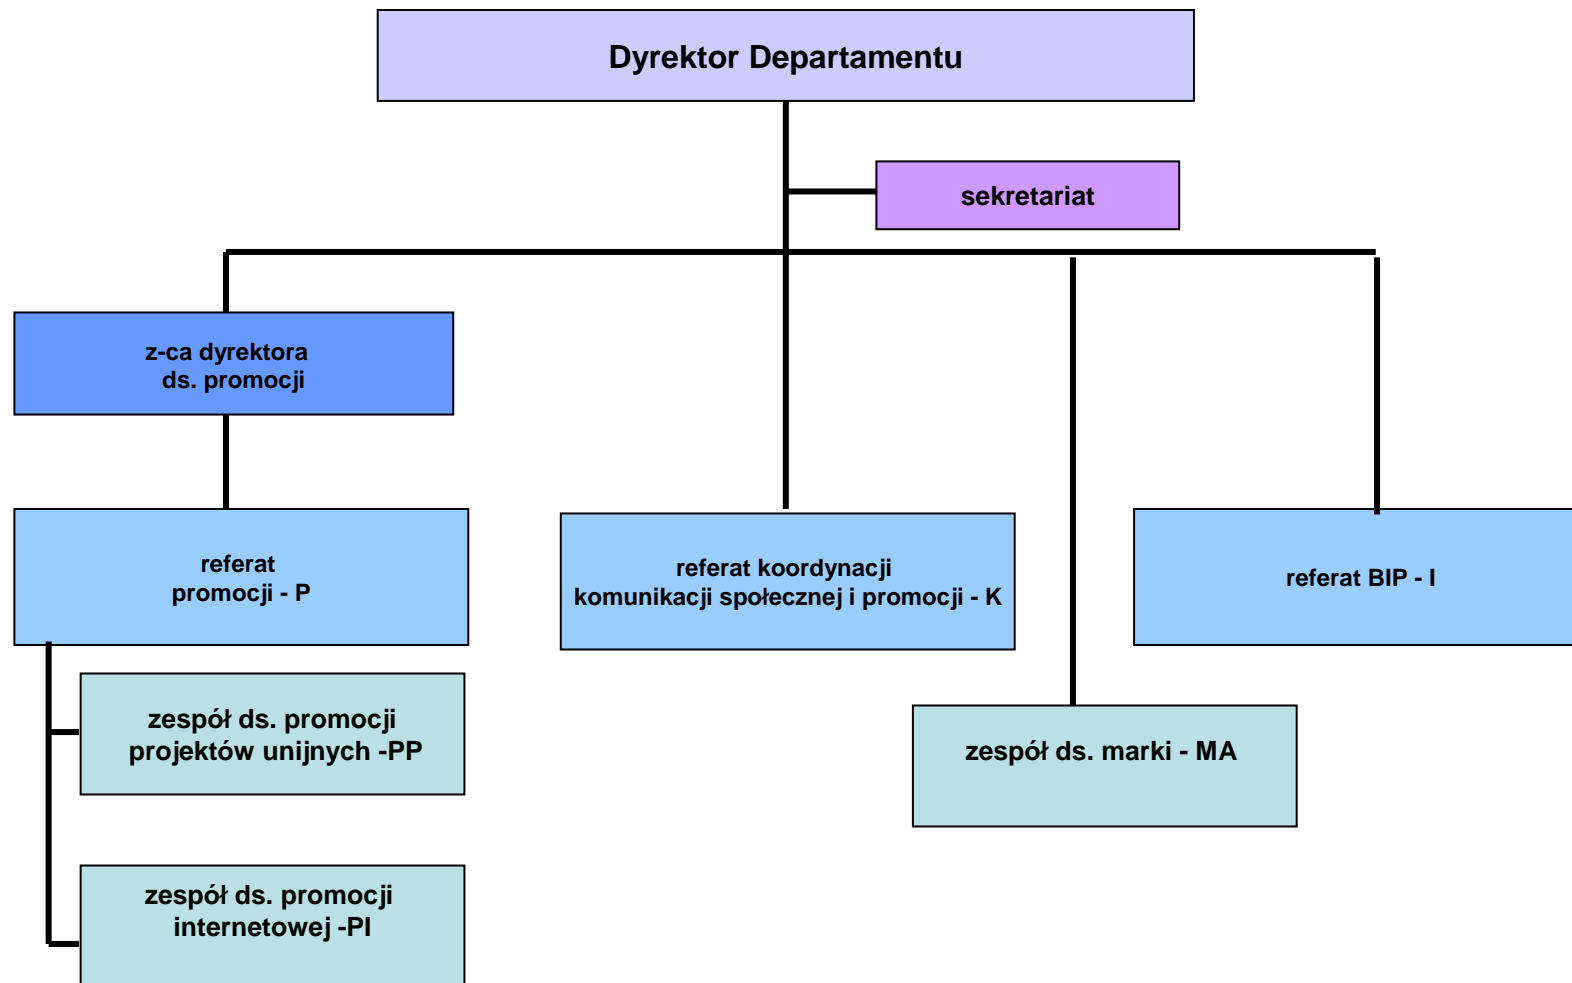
Dyrektor Departamentu

sekretariat

z-ca dyrektora
ds. promocji

referat
promocji - P

referat koordynacji
komunikacji społecznej i promocji - K

referat BIP - I

zespół ds. promocji
projektów unijnych -PP

zespół ds. marki - MA

zespół ds. promocji
internetowej -PI